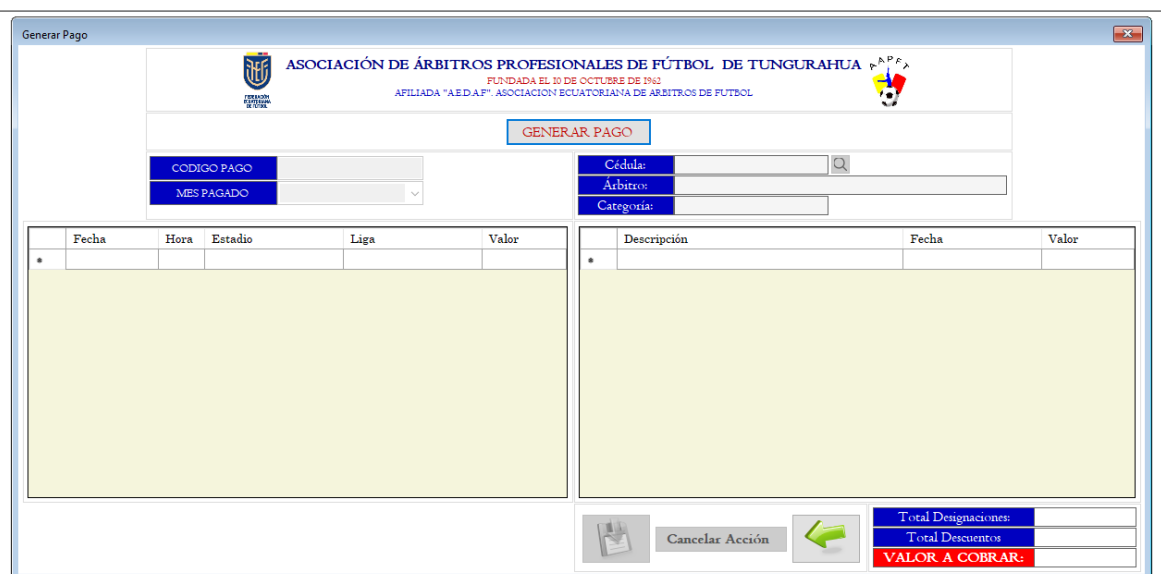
Generar Pago

FEDERACIÓN ECUATORIANA DE FÚTBOL

ASOCIACIÓN DE ÁRBITROS PROFESIONALES DE FÚTBOL DE TUNGURAHUA

FUNDADA EL 10 DE OCTUBRE DE 1962

AFILIADA "A.E.D.A.F". ASOCIACION ECUATORIANA DE ARBITROS DE FUTBOL

AAPFT

GENERAR PAGO

CODIGO PAGO

MES PAGADO

Cédula:

Árbitro:

Categoría:

| | Fecha | Hora | Estadio | Liga | Valor |
|---|---|---|---|---|---|
| * | | | | | |

| | Descripción | Fecha | Valor |
|---|---|---|---|
| * | | | |

Cancelar Acción

Total Designaciones:

Total Descuentos

VALOR A COBRAR: